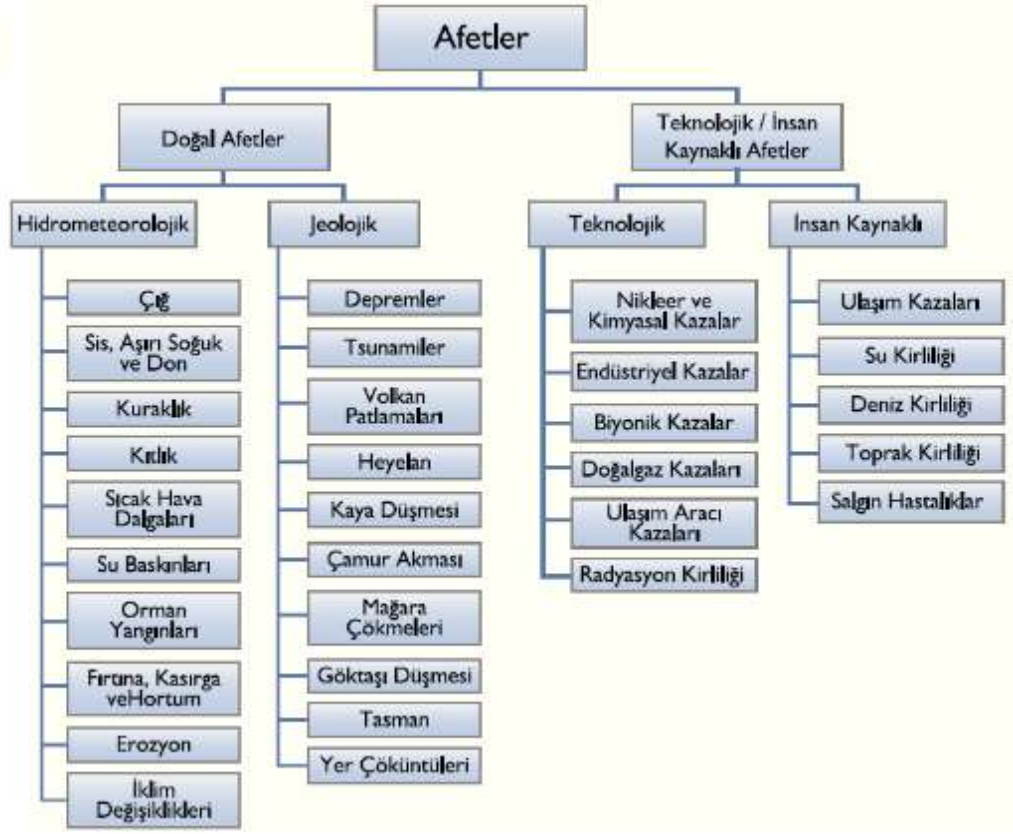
Afetler

Doğal Afetler

Teknolojik / İnsan Kaynaklı Afetler

Hidrometeorolojik

Jeolojik

Teknolojik

İnsan Kaynaklı

Çığ

Sis, Aşırı Soğuk ve Don

Kuraklık

Kıtlık

Sıcak Hava Dalgaları

Su Baskınları

Orman Yangınları

Fırtına, Kasırga veHortum

Erozyon

İklim Değişiklikleri

Depremler

Tsunamiler

Volkan Patlamaları

Heyelan

Kaya Düşmesi

Çamur Akması

Mağara Çökmeleri

Göktaşı Düşmesi

Tasman

Yer Çöküntüleri

Nikleer ve Kimyasal Kazalar

Endüstriyel Kazalar

Biyonik Kazalar

Doğalgaz Kazaları

Ulaşım Aracı Kazaları

Radyasyon Kirliliği

Ulaşım Kazaları

Su Kirliliği

Deniz Kirliliği

Toprak Kirliliği

Salgın Hastalıklar